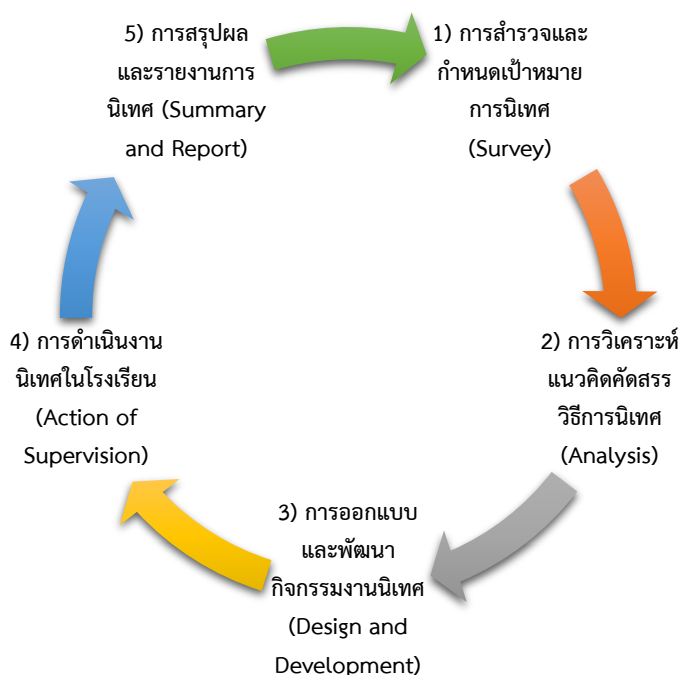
5) การสรุปผล และรายงานการนิเทศ (Summary and Report)

1) การสำรวจและกำหนดเป้าหมายการนิเทศ (Survey)

2) การวิเคราะห์แนวคิดคัดสรรวิธีการนิเทศ (Analysis)

3) การออกแบบและพัฒนากิจกรรมงานนิเทศ (Design and Development)

4) การดำเนินงานนิเทศในโรงเรียน (Action of Supervision)